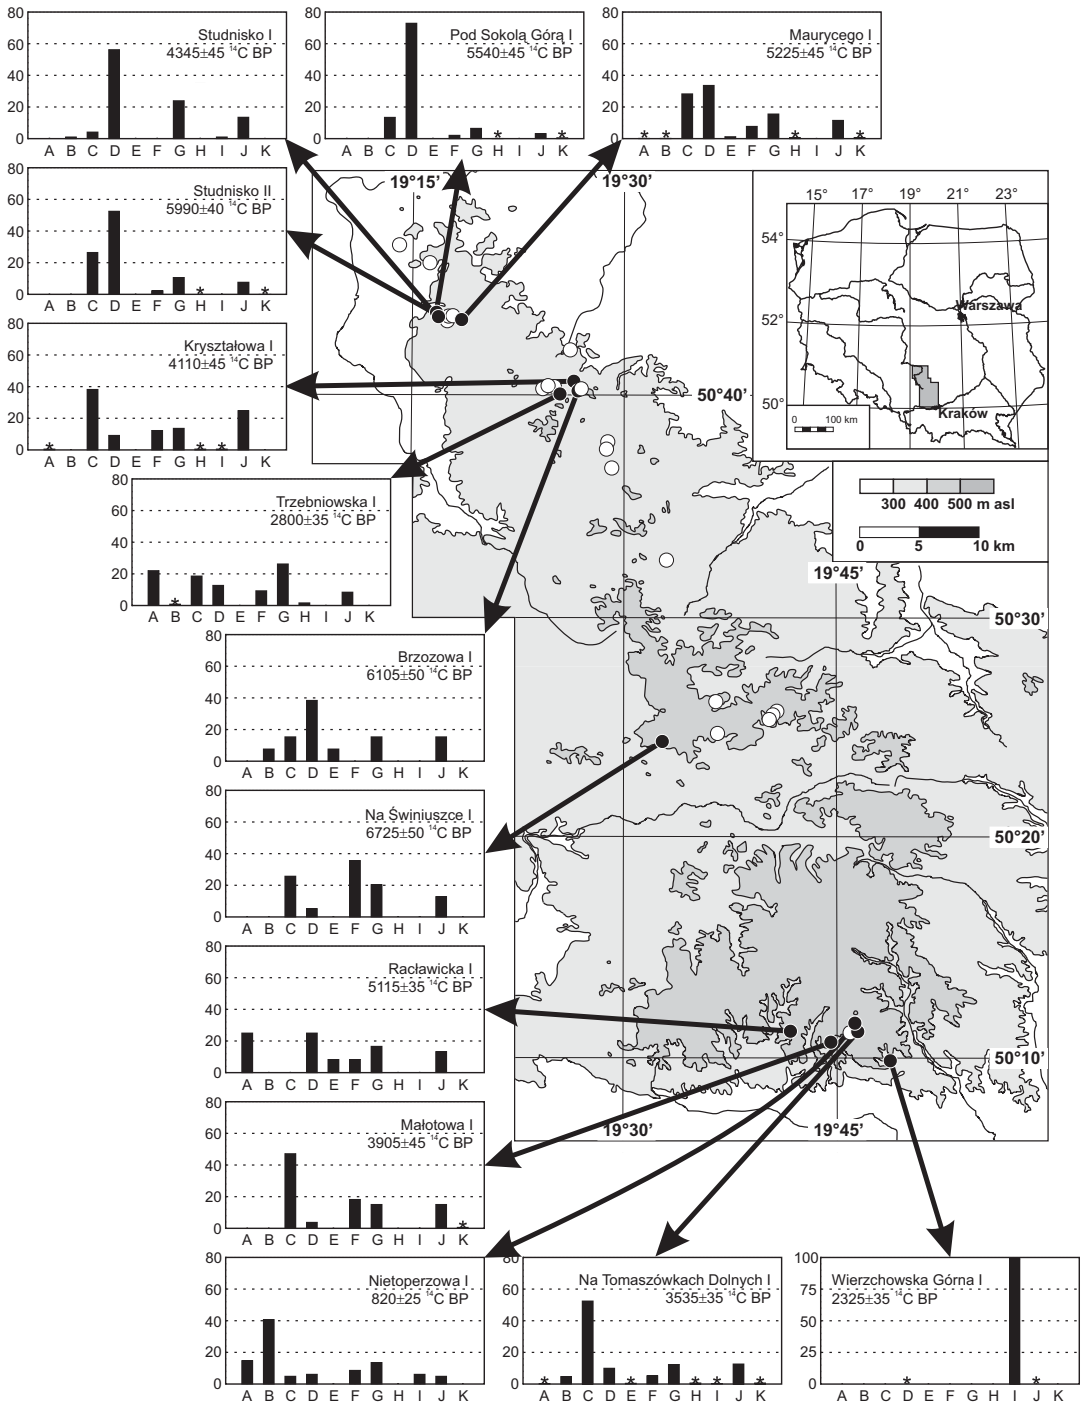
80
60
40
20
0
Studnisko I
4345±45 $^{14}$C BP
A B C D E F G H I J K

80
60
40
20
0
Pod Sokolą Górą I
5540±45 $^{14}$C BP
A B C D E F G H I J K
*
*

80
60
40
20
0
Maurycego I
5225±45 $^{14}$C BP
A B C D E F G H I J K
* * * *

80
60
40
20
0
Studnisko II
5990±40 $^{14}$C BP
A B C D E F G H I J K
* *

80
60
40
20
0
Kryształowa I
4110±45 $^{14}$C BP
A B C D E F G H I J K
* * *

80
60
40
20
0
Trzebniowska I
2800±35 $^{14}$C BP
A B C D E F G H I J K
*

80
60
40
20
0
Brzozowa I
6105±50 $^{14}$C BP
A B C D E F G H I J K

80
60
40
20
0
Na Świniuszce I
6725±50 $^{14}$C BP
A B C D E F G H I J K

80
60
40
20
0
Racławicka I
5115±35 $^{14}$C BP
A B C D E F G H I J K

80
60
40
20
0
Małotowa I
3905±45 $^{14}$C BP
A B C D E F G H I J K
*

80
60
40
20
0
Nietoperzowa I
820±25 $^{14}$C BP
A B C D E F G H I J K

80
60
40
20
0
Na Tomaszówkach Dolnych I
3535±35 $^{14}$C BP
A B C D E F G H I J K
* * * * *

100
75
50
25
0
Wierzchowska Górna I
2325±35 $^{14}$C BP
A B C D E F G H I J K
* *

19°15'
19°30'
50°40'
19°45'
50°30'
50°20'
50°10'
19°30'
19°45'

15° 17° 19° 21° 23°
54°
52°
50°
Warszawa
Kraków
0 100 km

300 400 500 m asl
0 5 10 km